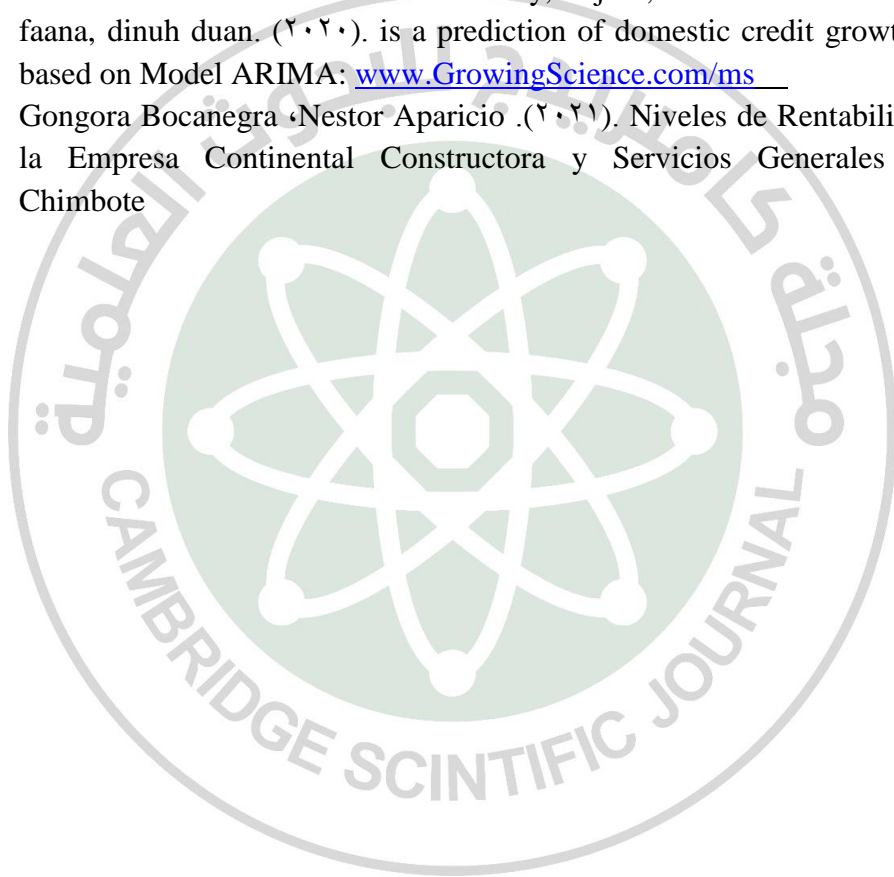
faana, dinuh duan. (٢٠٢٠). is a prediction of domestic credit growt based on Model ARIMA: www.GrowingScience.com/ms

Gongora Bocanegra ،Nestor Aparicio .(٢٠٢١). Niveles de Rentabili la Empresa Continental Constructora y Servicios Generales Chimbote

مجلة كامبردج العلمية

CAMBRIDGE SCINTIFIC JOURNAL